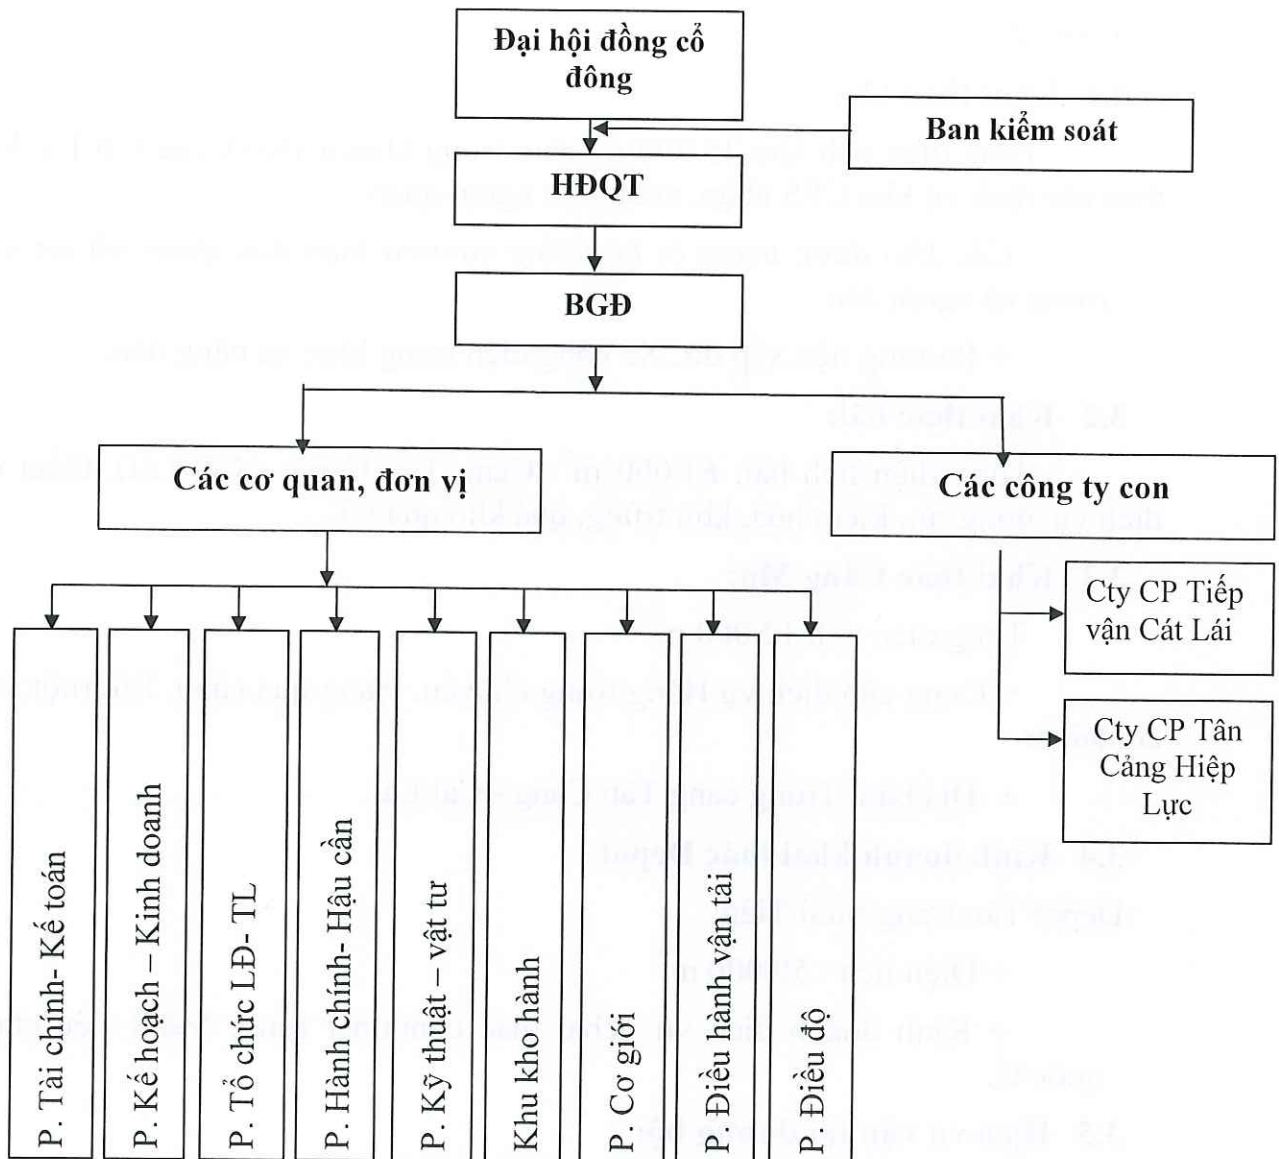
Đại hội đồng cổ đông

Ban kiểm soát

HĐQT

BGĐ

Các cơ quan, đơn vị

Các công ty con

Cty CP Tiếp vận Cát Lái

Cty CP Tân Cảng Hiệp Lực

P. Tài chính- Kế toán

P. Kế hoạch – Kinh doanh

P. Tổ chức LĐ- TL

P. Hành chính- Hậu cần

P. Kỹ thuật – vật tư

Khu kho hành

P. Cơ giới

P. Điều hành vận tải

P. Điều độ